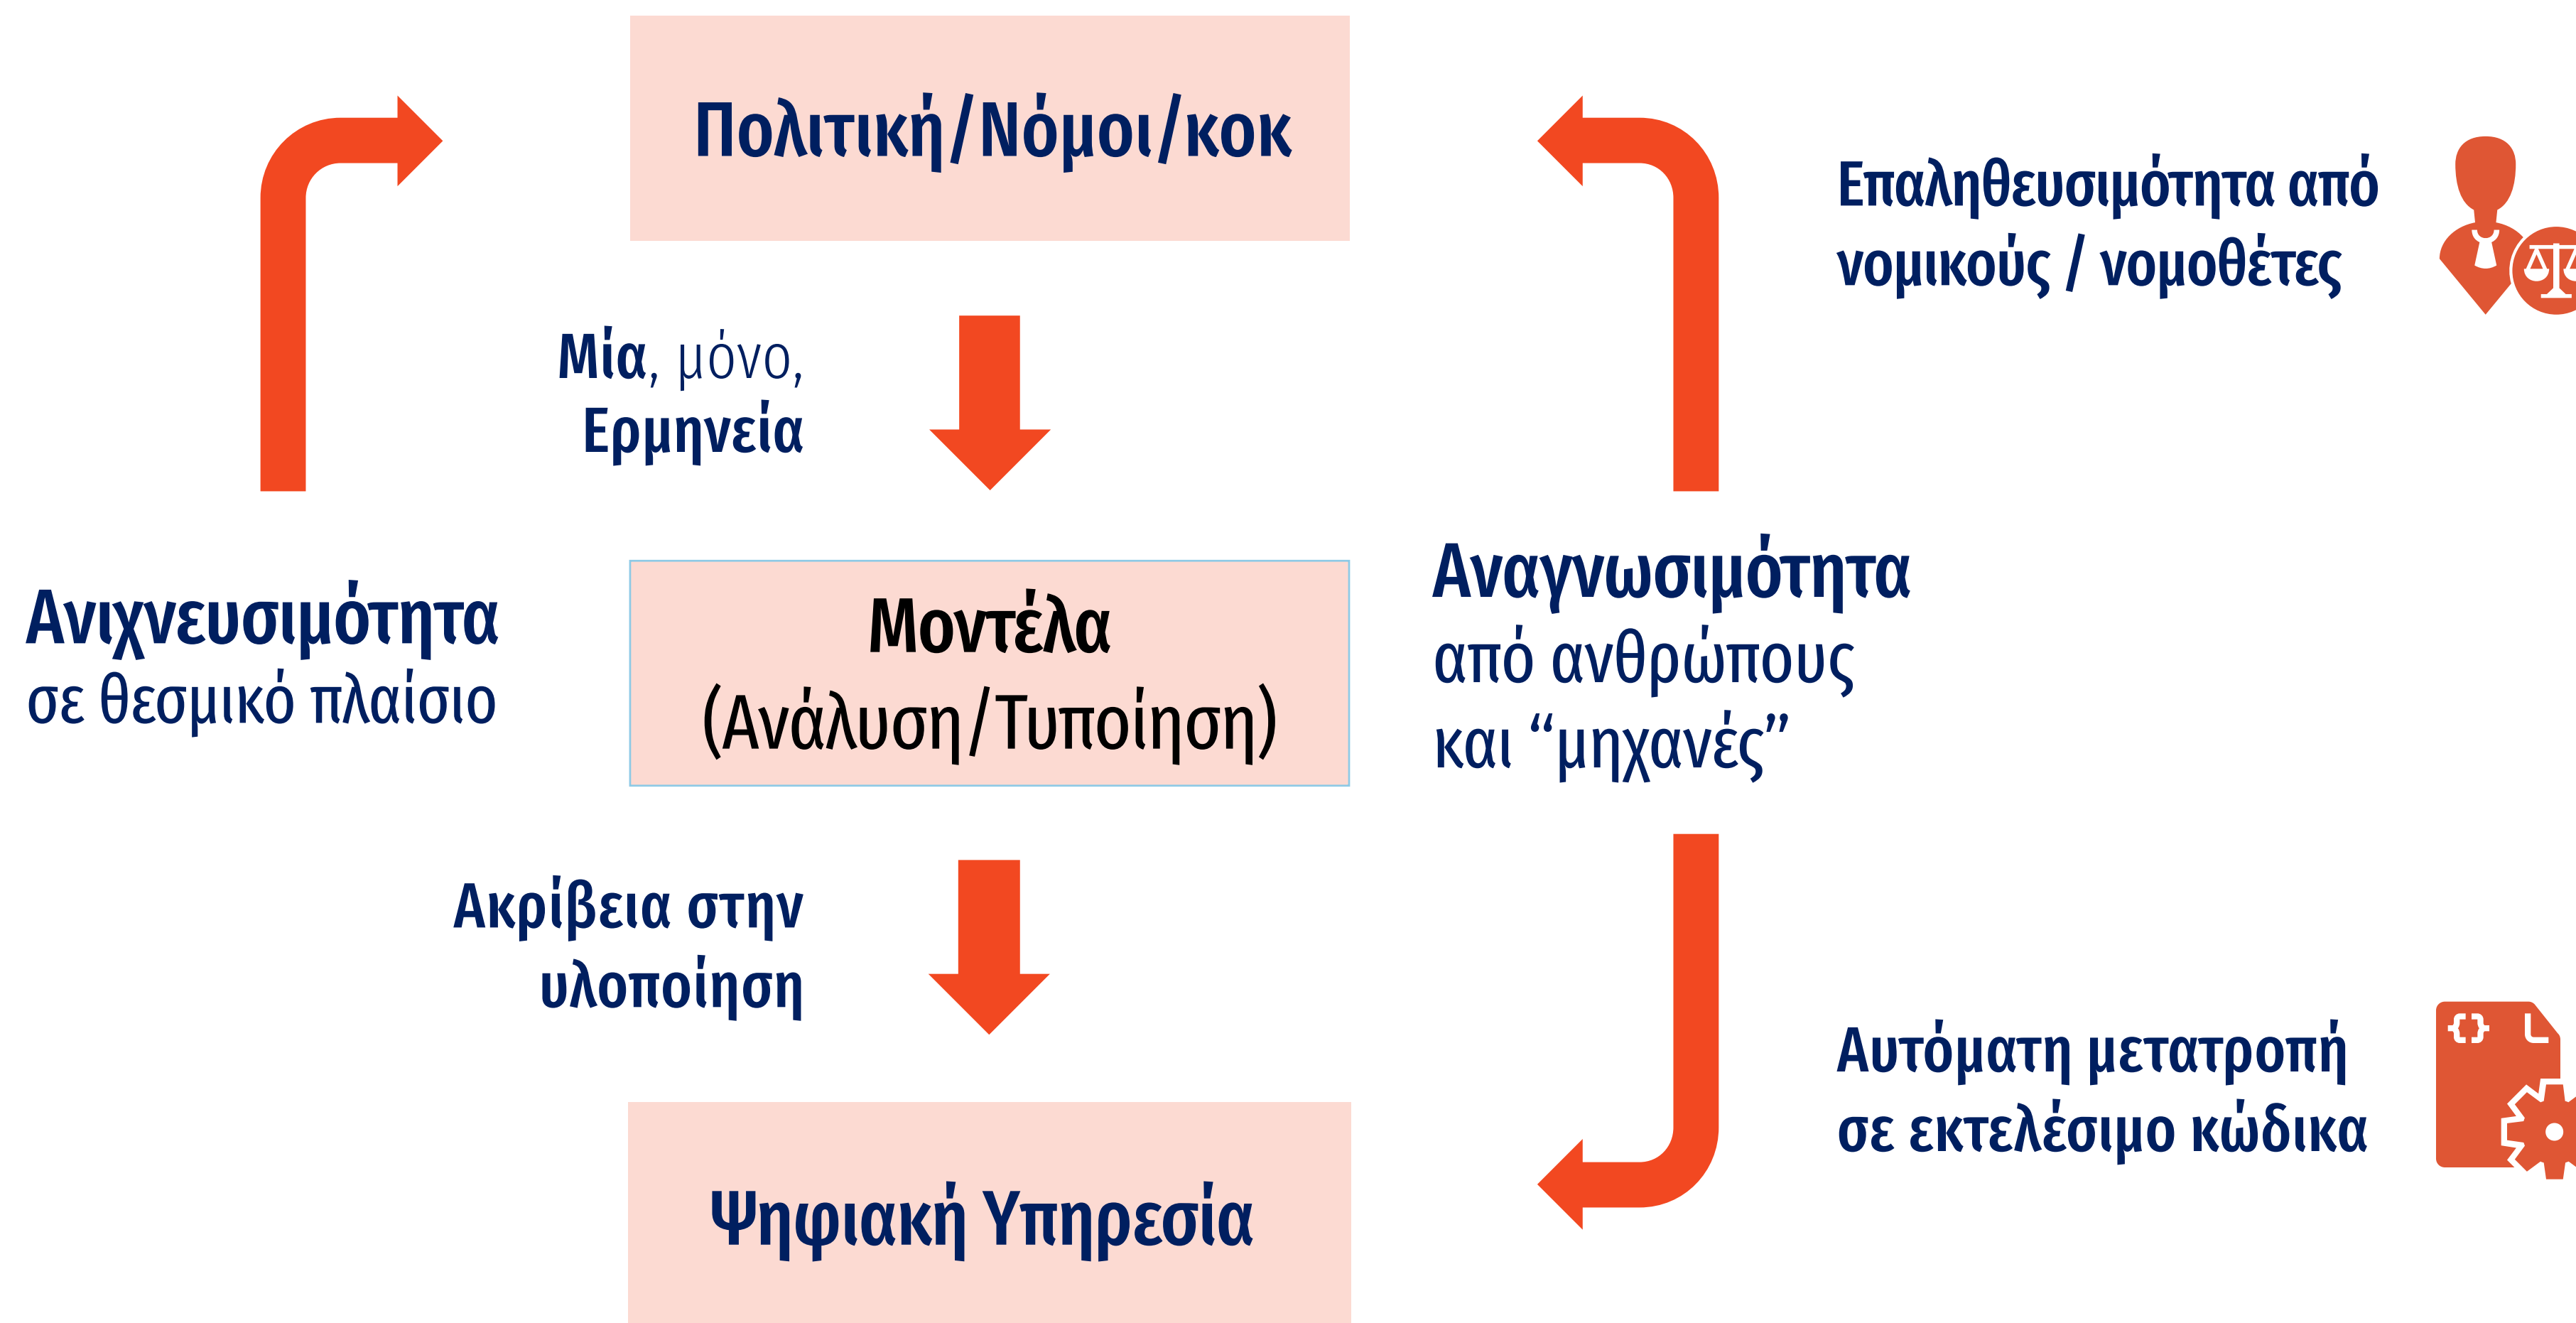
Πολιτική/Νόμοι/κοκ

Επαληθευσιμότητα από νομικούς / νομοθέτες

Μία, μόνο, Ερμηνεία

Ανιχνευσιμότητα σε θεσμικό πλαίσιο

Μοντέλα (Ανάλυση/Τυποίηση)

Αναγνωσιμότητα από ανθρώπους και “μηχανές”

Ακρίβεια στην υλοποίηση

Αυτόματη μετατροπή σε εκτελέσιμο κώδικα

{}

Ψηφιακή Υπηρεσία